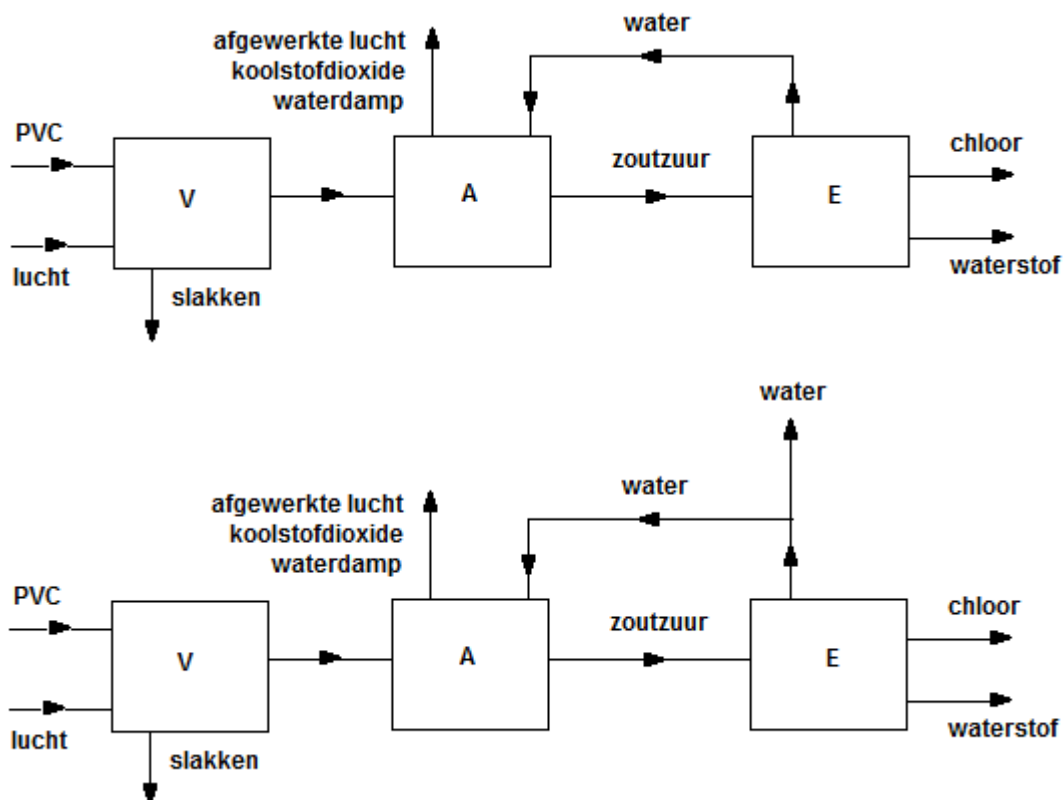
afgewerkte lucht
koolstofdioxide
waterdamp

water

PVC

V

lucht

slakken

A

zoutzuur

E

chloor

waterstof

water

afgewerkte lucht
koolstofdioxide
waterdamp

water

PVC

V

lucht

slakken

A

zoutzuur

E

chloor

waterstof